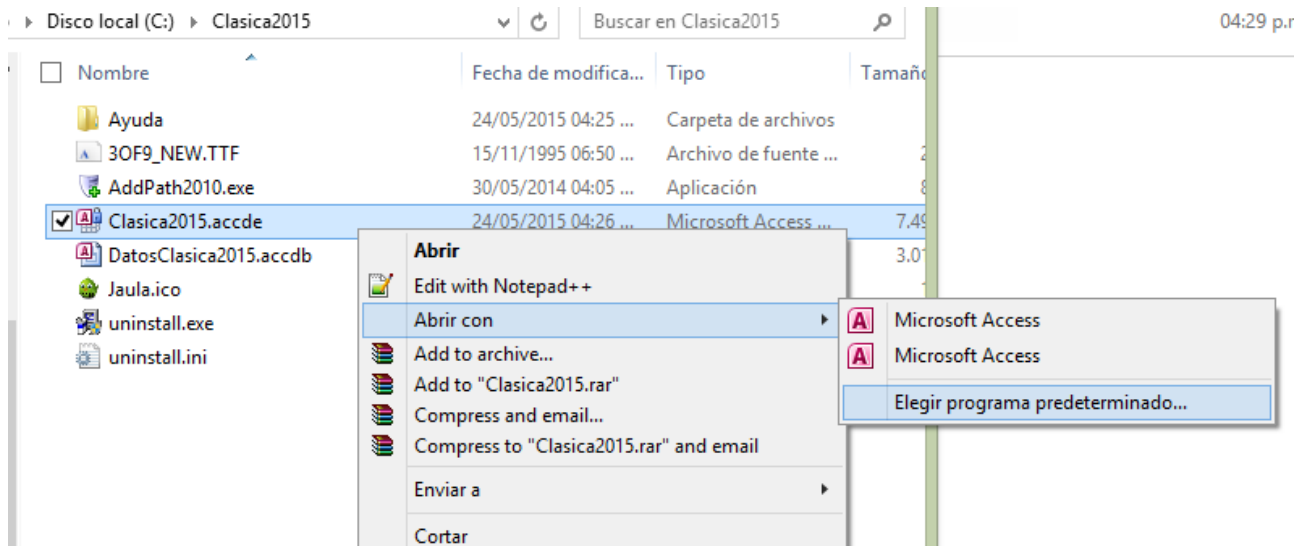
Disco local (C:) ▸ Clasica2015

Buscar en Clasica2015

04:29 p.r

| Nombre | Fecha de modifica... | Tipo | Tamañ |
|---|---|---|---|
| Ayuda | 24/05/2015 04:25 ... | Carpeta de archivos | |
| 3OF9_NEW.TTF | 15/11/1995 06:50 ... | Archivo de fuente ... | 2 |
| AddPath2010.exe | 30/05/2014 04:05 ... | Aplicación | 8 |
| Clasica2015.accde | 24/05/2015 04:26 ... | Microsoft Access ... | 7.49 |
| DatosClasica2015.accdb | | | 3.07 |
| Jaula.ico | | | 1 |
| uninstall.exe | | | |
| uninstall.ini | | | |

Abrir
Edit with Notepad++
Abrir con
Add to archive...
Add to "Clasica2015.rar"
Compress and email...
Compress to "Clasica2015.rar" and email
Enviar a
Cortar

Microsoft Access
Microsoft Access
Elegir programa predeterminado...